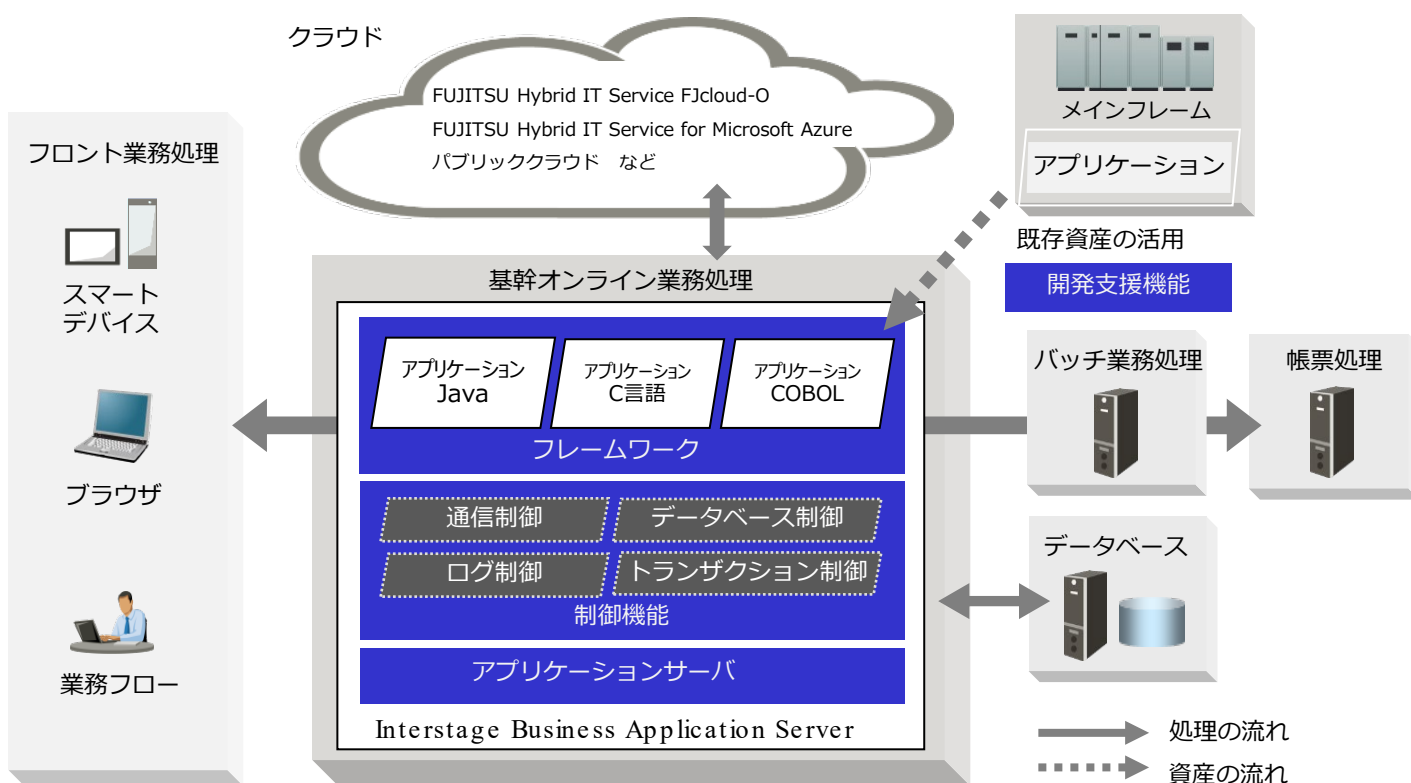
クラウド

FUJITSU Hybrid IT Service FJcloud-O
FUJITSU Hybrid IT Service for Microsoft Azure
パブリッククラウド　など

メインフレーム

アプリケーション

既存資産の活用

開発支援機能

フロント業務処理

スマートデバイス

ブラウザ

業務フロー

基幹オンライン業務処理

アプリケーション Java

アプリケーション C言語

アプリケーション COBOL

フレームワーク

通信制御

データベース制御

ログ制御

トランザクション制御

制御機能

アプリケーションサーバ

Interstage Business Application Server

バッチ業務処理

帳票処理

データベース

処理の流れ

資産の流れ